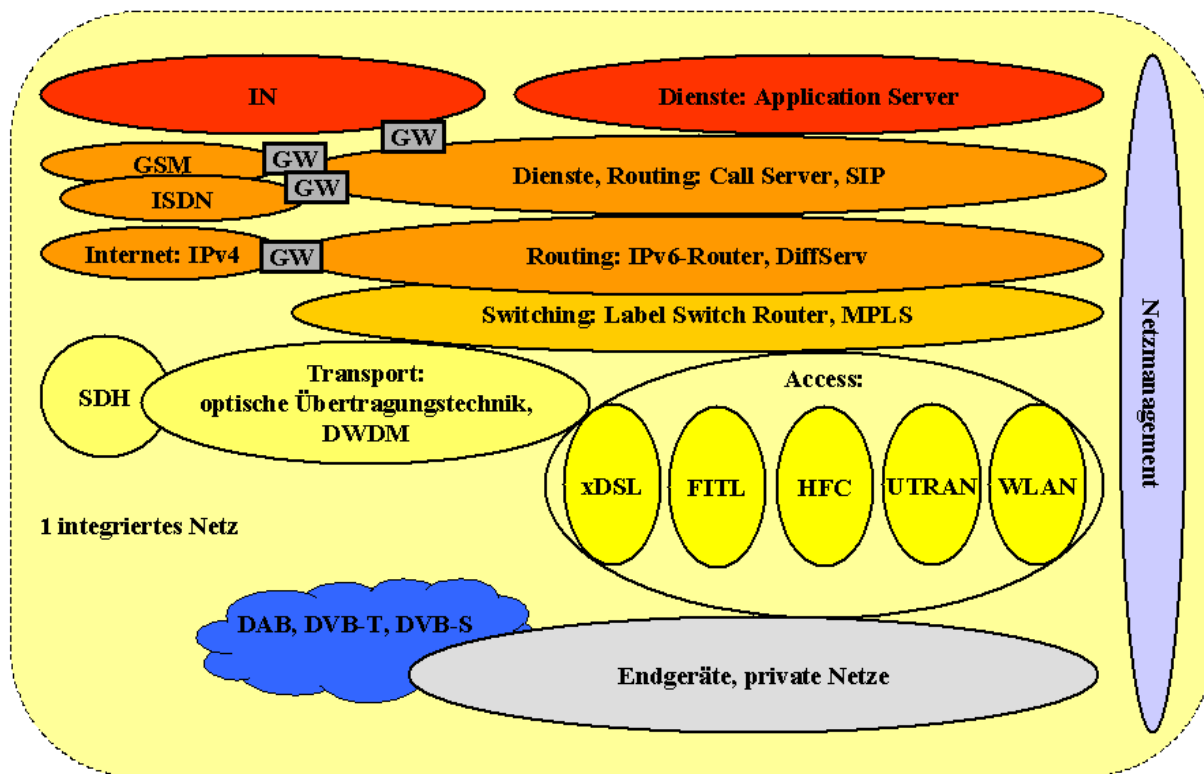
IN

Dienste: Application Server

GW

GSM

GW

ISDN

GW

Dienste, Routing: Call Server, SIP

Internet: IPv4

GW

Routing: IPv6-Router, DiffServ

Switching: Label Switch Router, MPLS

SDH

Transport: optische Übertragungstechnik, DWDM

Access:

xDSL

FITL

HFC

UTRAN

WLAN

Netzmanagement

1 integriertes Netz

DAB, DVB-T, DVB-S

Endgeräte, private Netze